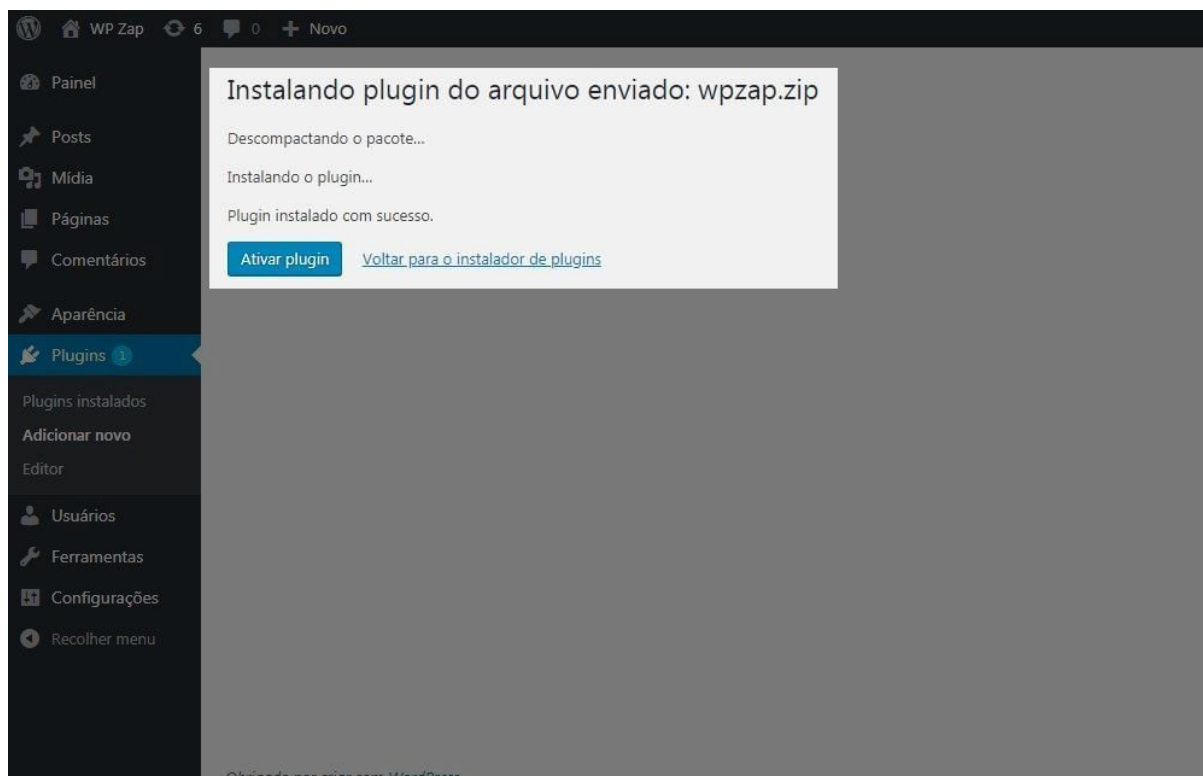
WP Zap 6 0 + Novo

Painel

Posts

Mídia

Páginas

Comentários

Aparência

Plugins 1

Plugins instalados

Adicionar novo

Editor

Usuários

Ferramentas

Configurações

Recolher menu

Instalando plugin do arquivo enviado: wpzap.zip

Descompactando o pacote...

Instalando o plugin...

Plugin instalado com sucesso.

Ativar plugin Voltar para o instalador de plugins

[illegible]